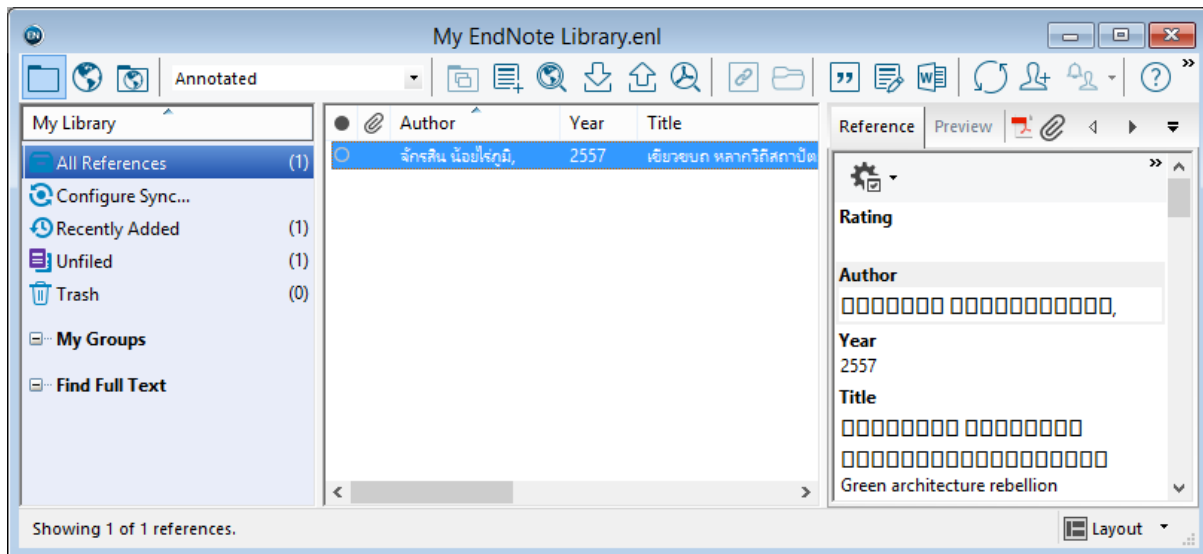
My EndNote Library.enl

Annotated

My Library

All References (1)
Configure Sync...
Recently Added (1)
Unfiled (1)
Trash (0)

My Groups

Find Full Text

| ● | | Author | Year | Title |
|---|---|---|---|---|
| ○ | | จักรสิน น้อยไร่ภูมิ, | 2557 | เขียวขบถ หลากวิถีสถาปัต |

Reference Preview

Rating

Author
□□□□□□□ □□□□□□□□□□□□,

Year
2557

Title
□□□□□□□□ □□□□□□□□
□□□□□□□□□□□□□□□□□□
Green architecture rebellion

Showing 1 of 1 references.

Layout